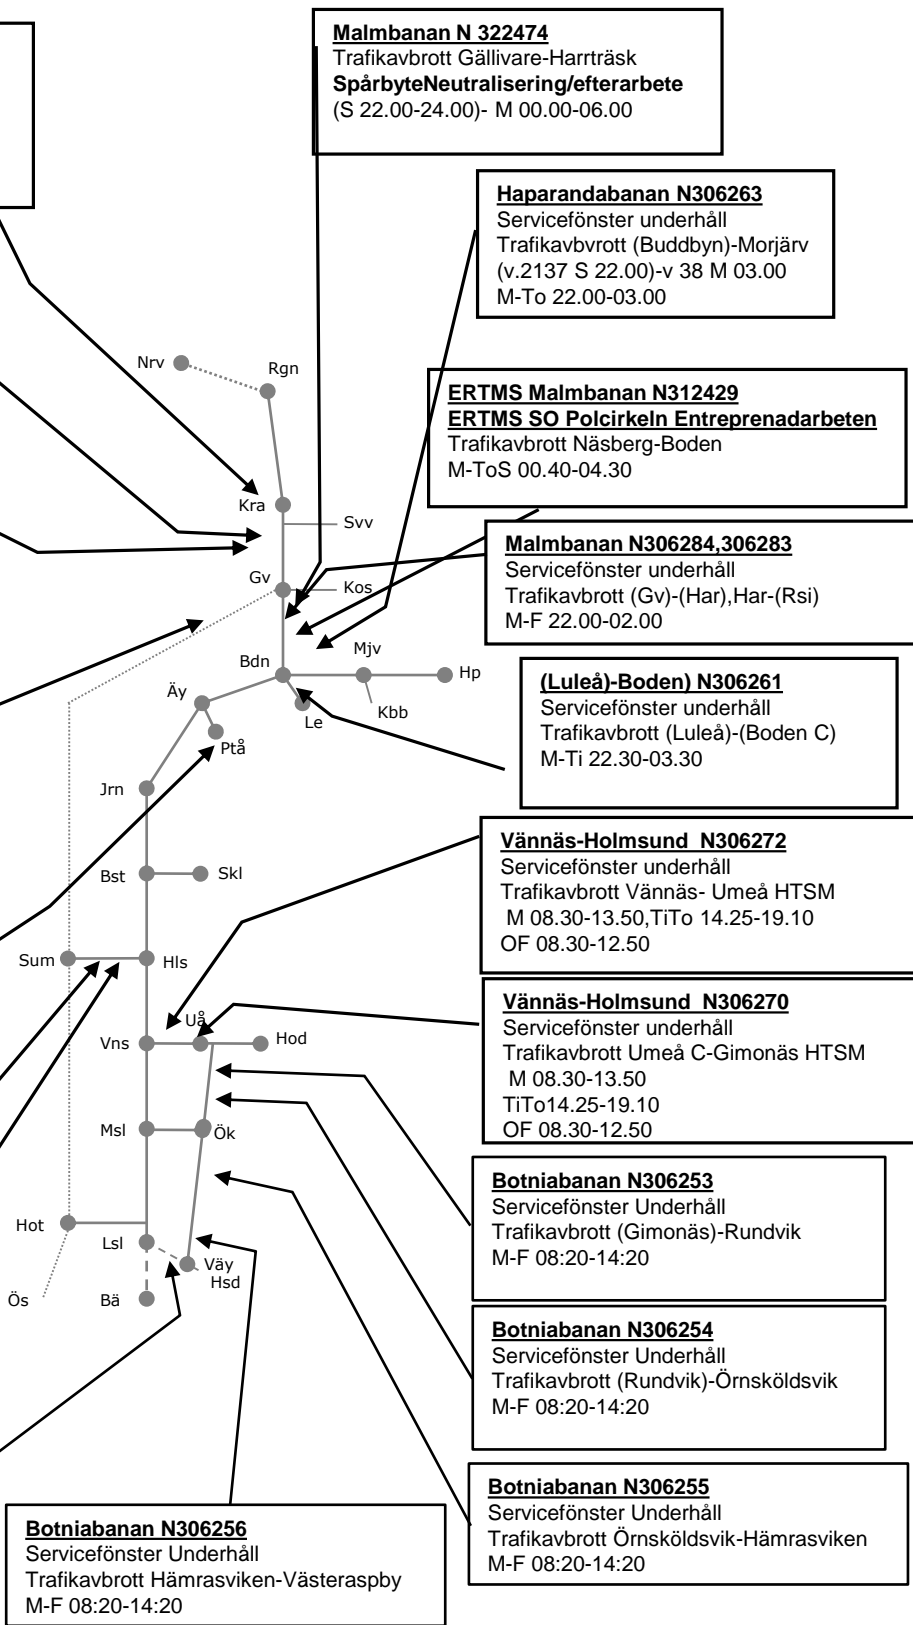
**Malmbanan N 322474**
Trafikavbrott Gällivare-Harrträsk
**SpårbyteNeutralisering/efterarbete**
(S 22.00-24.00)- M 00.00-06.00

**Haparandabanan N306263**
Servicefönster underhåll
Trafikavbvrott (Buddbyn)-Morjärv
(v.2137 S 22.00)-v 38 M 03.00
M-To 22.00-03.00

**ERTMS Malmbanan N312429**
**ERTMS SO Polcirkeln Entreprenadarbeten**
Trafikavbrott Näsberg-Boden
M-ToS 00.40-04.30

**Malmbanan N306284,306283**
Servicefönster underhåll
Trafikavbrott (Gv)-(Har),Har-(Rsi)
M-F 22.00-02.00

**(Luleå)-Boden) N306261**
Servicefönster underhåll
Trafikavbrott (Luleå)-(Boden C)
M-Ti 22.30-03.30

**Vännäs-Holmsund N306272**
Servicefönster underhåll
Trafikavbrott Vännäs- Umeå HTSM
M 08.30-13.50,TiTo 14.25-19.10
OF 08.30-12.50

**Vännäs-Holmsund N306270**
Servicefönster underhåll
Trafikavbrott Umeå C-Gimonäs HTSM
M 08.30-13.50
TiTo14.25-19.10
OF 08.30-12.50

**Botniabanan N306253**
Servicefönster Underhåll
Trafikavbrott (Gimonäs)-Rundvik
M-F 08:20-14:20

**Botniabanan N306254**
Servicefönster Underhåll
Trafikavbrott (Rundvik)-Örnsköldsvik
M-F 08:20-14:20

**Botniabanan N306255**
Servicefönster Underhåll
Trafikavbrott Örnsköldsvik-Hämrasviken
M-F 08:20-14:20

**Botniabanan N306256**
Servicefönster Underhåll
Trafikavbrott Hämrasviken-Västeraspby
M-F 08:20-14:20

Nrv
Rgn
Kra
Svv
Gv
Kos
Mjv
Hp
Bdn
Kbb
Le
Äy
Ptå
Jrn
Bst
Skl
Sum
Hls
Uå
Vns
Hod
Msl
Ök
Hot
Lsl
Väy
Hsd
Ös
Bä